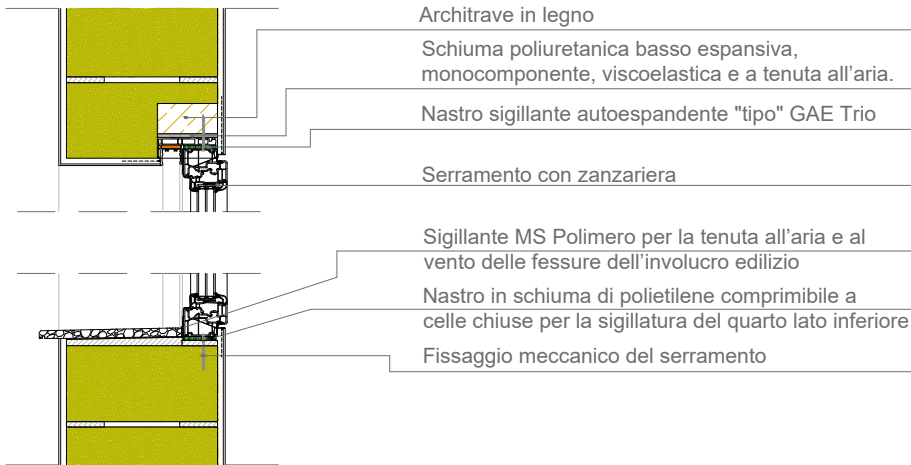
Architrave in legno

Schiuma poliuretanica basso espansiva, monocomponente, viscoelastica e a tenuta all’aria.

Nastro sigillante autoespandente "tipo" GAE Trio

Serramento con zanzariera

Sigillante MS Polimero per la tenuta all’aria e al vento delle fessure dell’involucro edilizio

Nastro in schiuma di polietilene comprimibile a celle chiuse per la sigillatura del quarto lato inferiore

Fissaggio meccanico del serramento